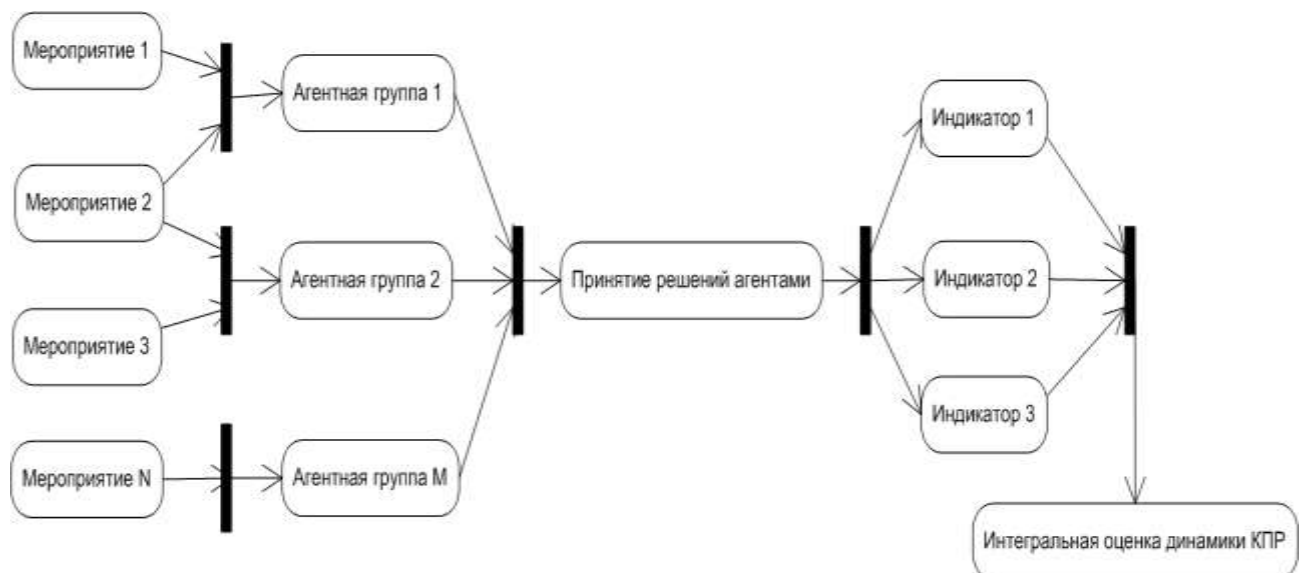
Мероприятие 1

Мероприятие 2

Мероприятие 3

Мероприятие N

Агентная группа 1

Агентная группа 2

Агентная группа M

Принятие решений агентами

Индикатор 1

Индикатор 2

Индикатор 3

Интегральная оценка динамики КПР